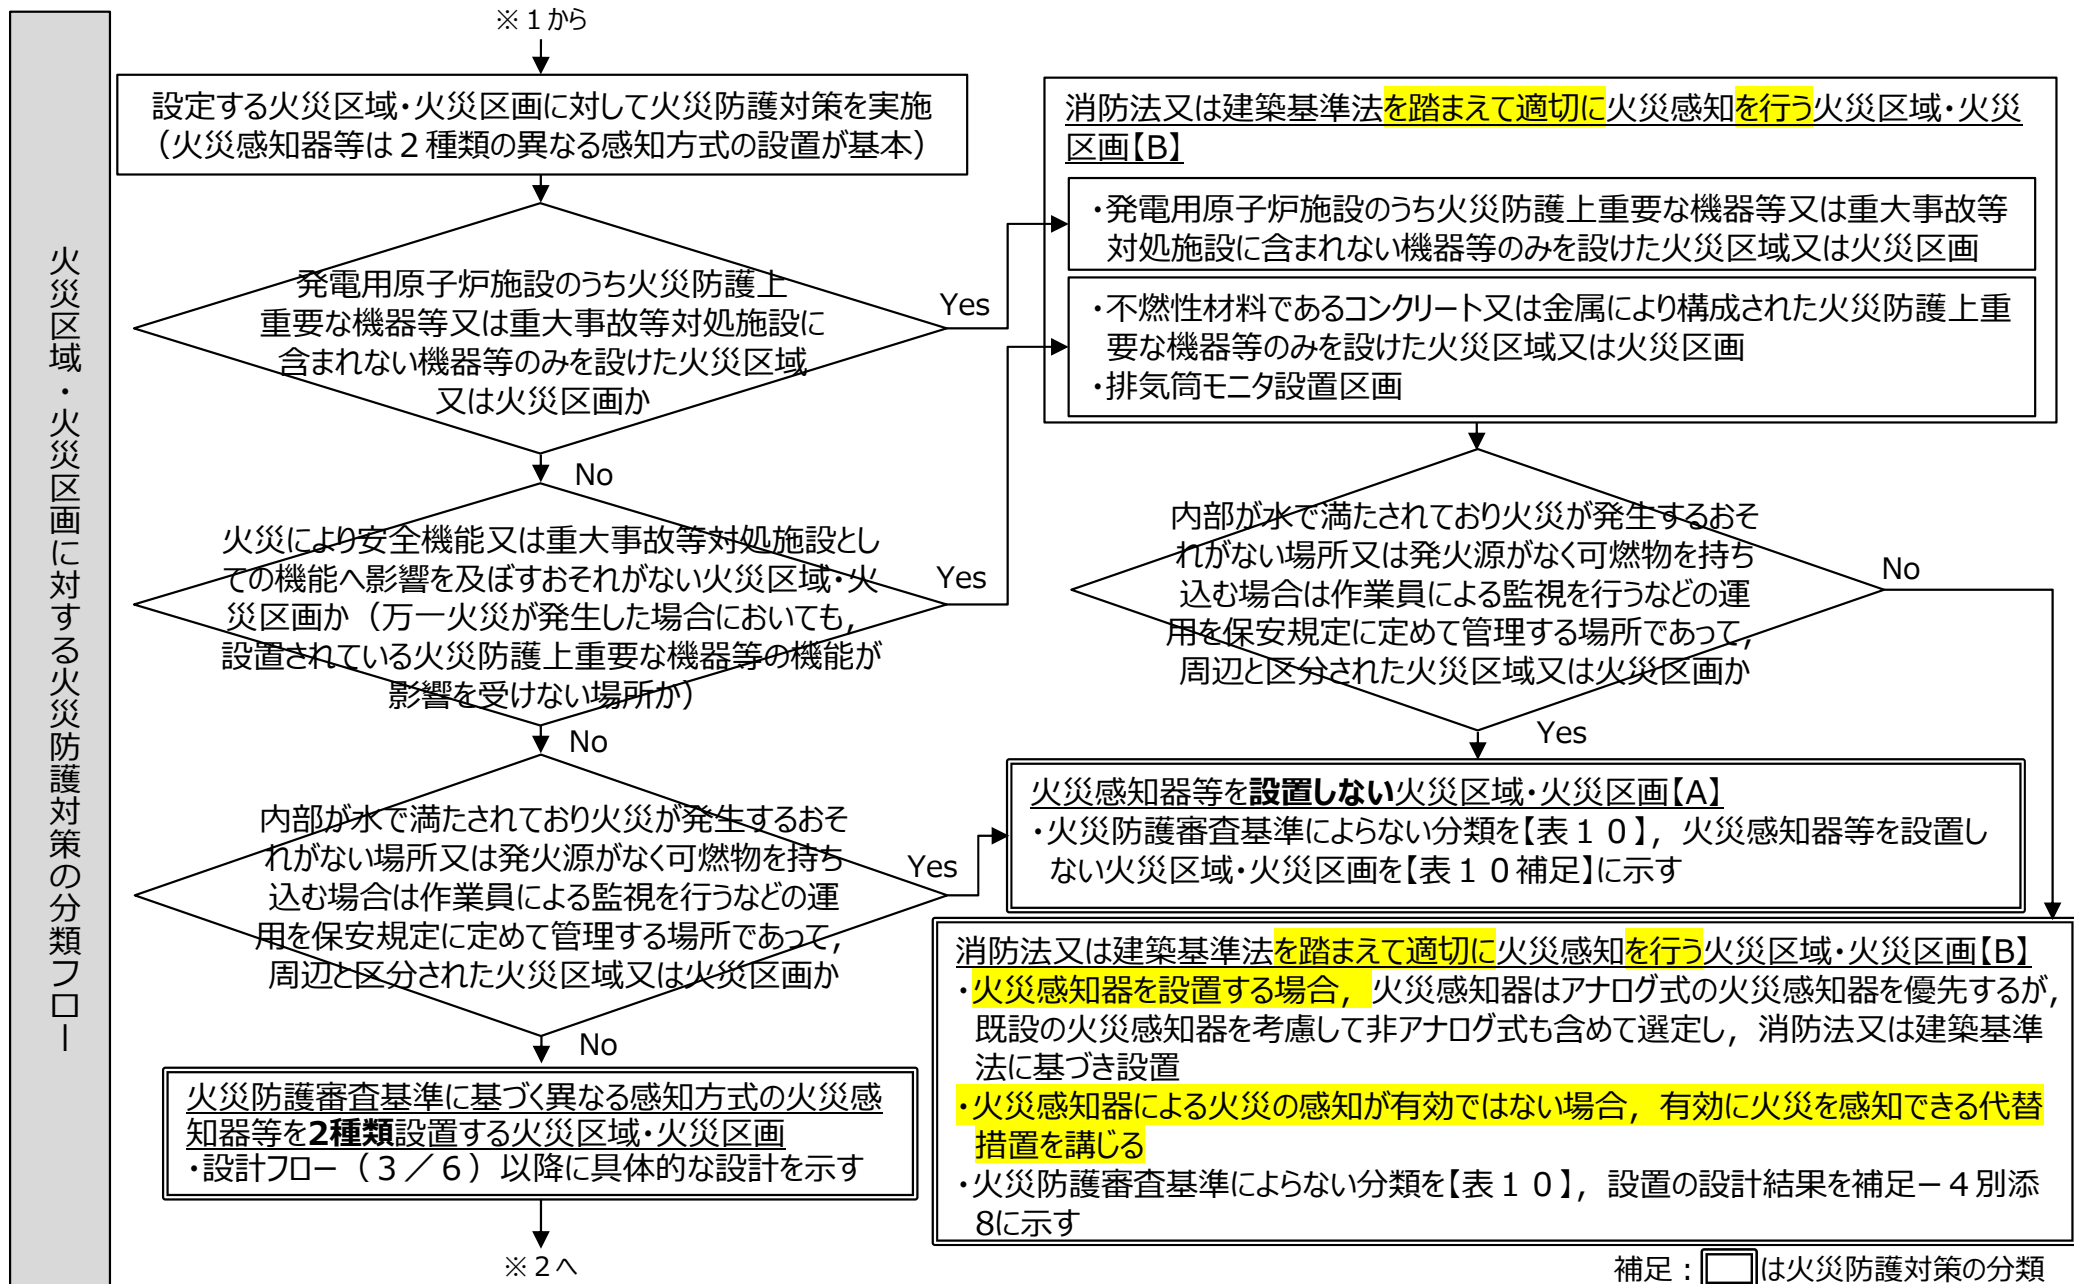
火災区域・火災区画に対する火災防護対策の分類フロー

※１から

設定する火災区域・火災区画に対して火災防護対策を実施
（火災感知器等は２種類の異なる感知方式の設置が基本）

発電用原子炉施設のうち火災防護上重要な機器等又は重大事故等対処施設に含まれない機器等のみを設けた火災区域又は火災区画か

Yes

No

火災により安全機能又は重大事故等対処施設としての機能へ影響を及ぼすおそれがない火災区域・火災区画か（万一火災が発生した場合においても，設置されている火災防護上重要な機器等の機能が影響を受けない場所か）

Yes

No

内部が水で満たされており火災が発生するおそれがない場所又は発火源がなく可燃物を持ち込む場合は作業員による監視を行うなどの運用を保安規定に定めて管理する場所であって，周辺と区分された火災区域又は火災区画か

Yes

No

火災防護審査基準に基づく異なる感知方式の火災感知器等を**2種類**設置する火災区域・火災区画
・設計フロー（３／６）以降に具体的な設計を示す

※２へ

消防法又は建築基準法を踏まえて適切に火災感知を行う火災区域・火災区画【B】

・発電用原子炉施設のうち火災防護上重要な機器等又は重大事故等対処施設に含まれない機器等のみを設けた火災区域又は火災区画

・不燃性材料であるコンクリート又は金属により構成された火災防護上重要な機器等のみを設けた火災区域又は火災区画
・排気筒モニタ設置区画

内部が水で満たされており火災が発生するおそれがない場所又は発火源がなく可燃物を持ち込む場合は作業員による監視を行うなどの運用を保安規定に定めて管理する場所であって，周辺と区分された火災区域又は火災区画か

No

Yes

火災感知器等を**設置しない**火災区域・火災区画【A】
・火災防護審査基準によらない分類を【表１０】，火災感知器等を設置しない火災区域・火災区画を【表１０補足】に示す

消防法又は建築基準法を踏まえて適切に火災感知を行う火災区域・火災区画【B】
・火災感知器を設置する場合，火災感知器はアナログ式の火災感知器を優先するが，既設の火災感知器を考慮して非アナログ式も含めて選定し，消防法又は建築基準法に基づき設置
・火災感知器による火災の感知が有効ではない場合，有効に火災を感知できる代替措置を講じる
・火災防護審査基準によらない分類を【表１０】，設置の設計結果を補足－４別添8に示す

補足：□は火災防護対策の分類